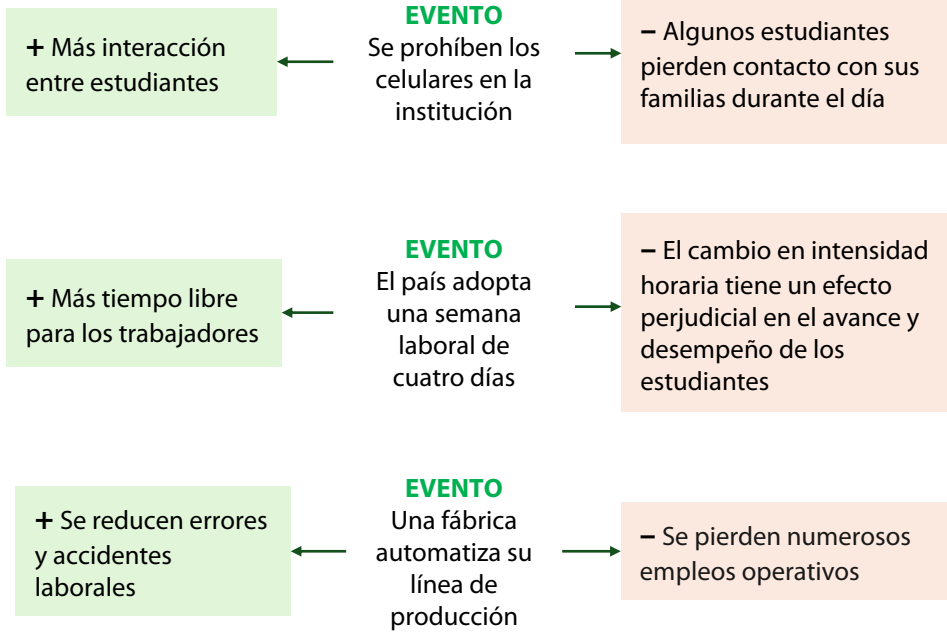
+ Más interacción entre estudiantes

EVENTO
Se prohíben los celulares en la institución

– Algunos estudiantes pierden contacto con sus familias durante el día

+ Más tiempo libre para los trabajadores

EVENTO
El país adopta una semana laboral de cuatro días

– El cambio en intensidad horaria tiene un efecto perjudicial en el avance y desempeño de los estudiantes

+ Se reducen errores y accidentes laborales

EVENTO
Una fábrica automatiza su línea de producción

– Se pierden numerosos empleos operativos